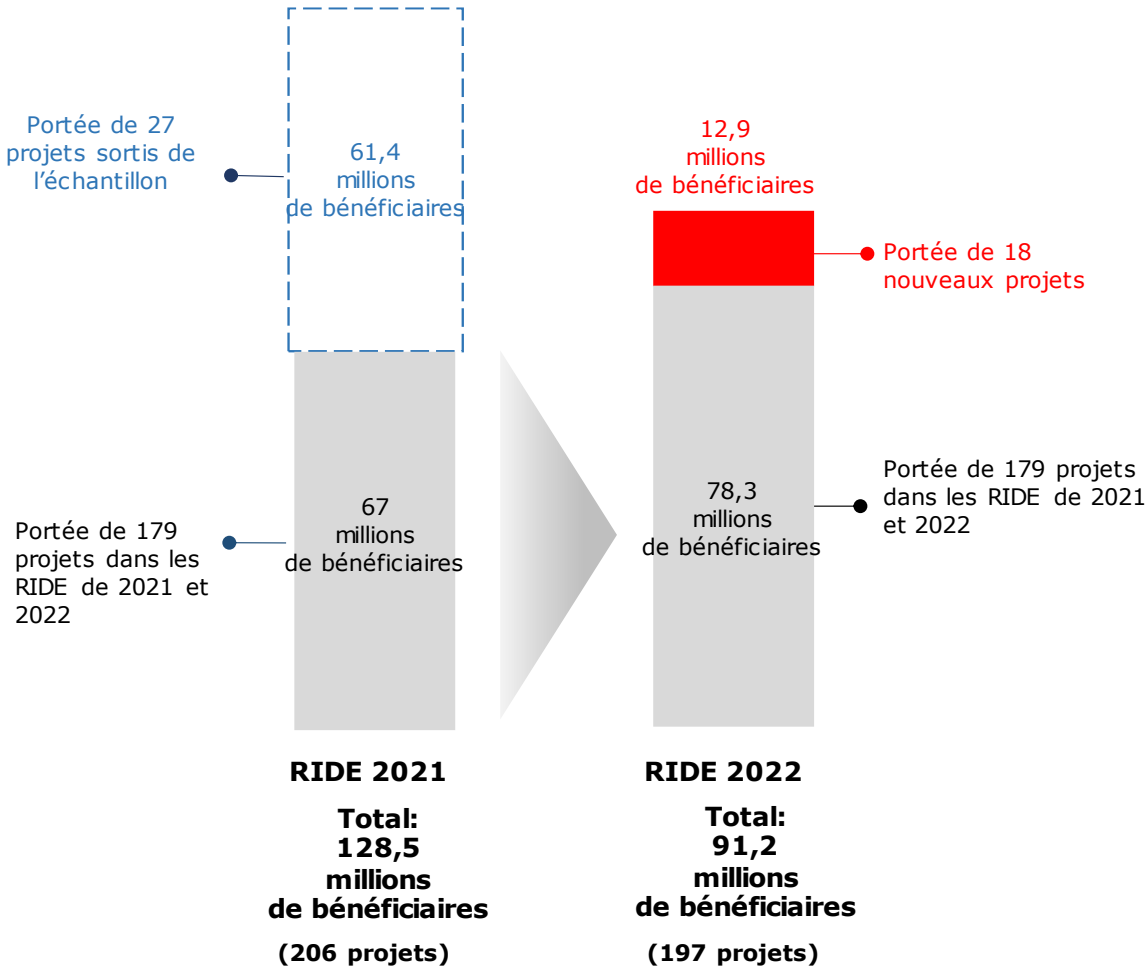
Portée de 27 projets sortis de l'échantillon

61,4 millions de bénéficiaires

12,9 millions de bénéficiaires

Portée de 18 nouveaux projets

67 millions de bénéficiaires

Portée de 179 projets dans les RIDE de 2021 et 2022

78,3 millions de bénéficiaires

Portée de 179 projets dans les RIDE de 2021 et 2022

RIDE 2021

Total: 128,5 millions de bénéficiaires

(206 projets)

RIDE 2022

Total: 91,2 millions de bénéficiaires

(197 projets)